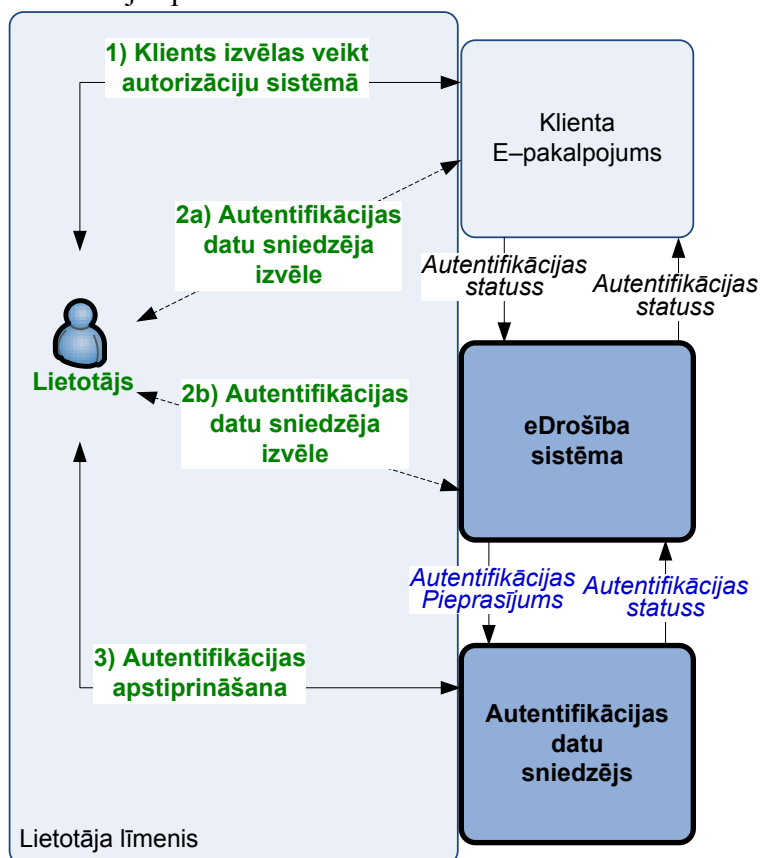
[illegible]

1) Klients izvēlas veikt autorizāciju sistēmā

Klienta E–pakalpojums

2a) Autentifikācijas datu sniedzēja izvēle

Autentifikācijas statuss

Autentifikācijas statuss

Lietotājs

2b) Autentifikācijas datu sniedzēja izvēle

eDrošība sistēma

Autentifikācijas Pieprasījums

Autentifikācijas statuss

3) Autentifikācijas apstiprināšana

Autentifikācijas datu sniedzējs

Lietotāja līmenis